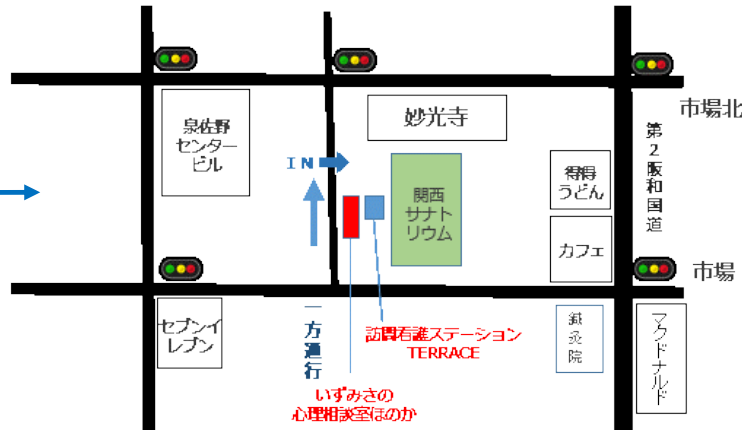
妙光寺

市場北

泉佐野センタービル

IN

関西サナトリウム

得得うどん

第2阪和国道

カフェ

市場

セブンイレブン

一方通行

訪問看護ステーションTERRACE

鍼灸院

マクドナルド

いずみさの心理相談室ほのか